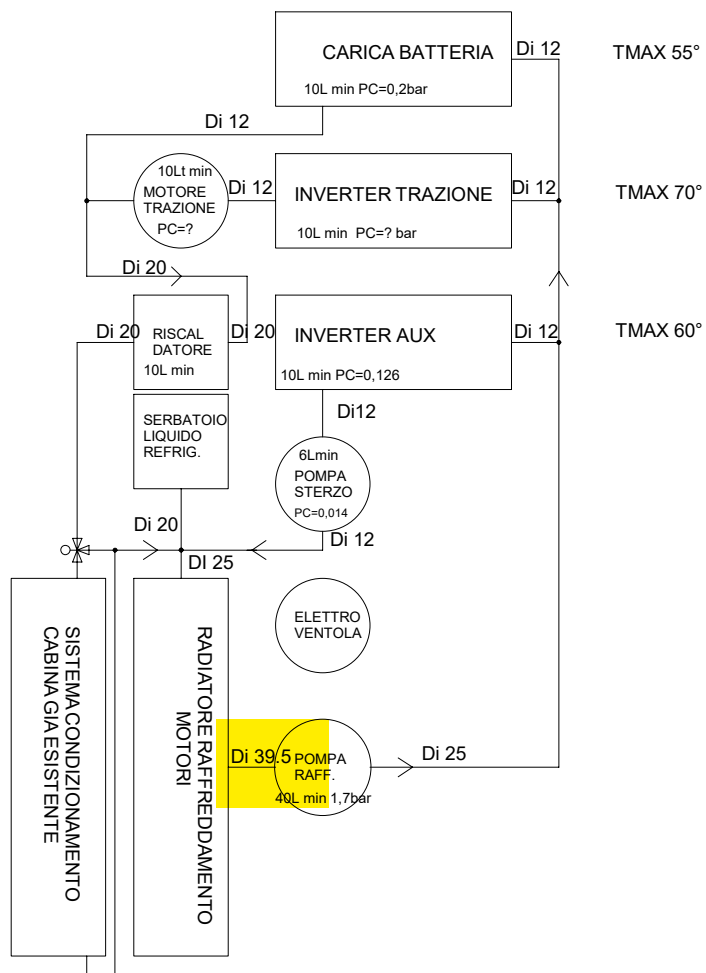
CARICA BATTERIA
10L min PC=0,2bar
Di 12
TMAX 55°

Di 12

10Lt min
MOTORE
TRAZIONE
PC=?

Di 12
INVERTER TRAZIONE
10L min PC=? bar
Di 12
TMAX 70°

Di 20

Di 20
RISCAL
DATORE
10L min
Di 20
INVERTER AUX
10L min PC=0,126
Di 12
TMAX 60°

SERBATOIO
LIQUIDO
REFRIG.

Di12
6Lmin
POMPA
STERZO
PC=0,014

Di 20
Di 12
DI 25

ELETTRO
VENTOLA

SISTEMA CONDIZIONAMENTO
CABINA GIA ESISTENTE

RADIATORE RAFFREDDAMENTO
MOTORI

Di 39.5
POMPA
RAFF.
40L min 1,7bar
Di 25